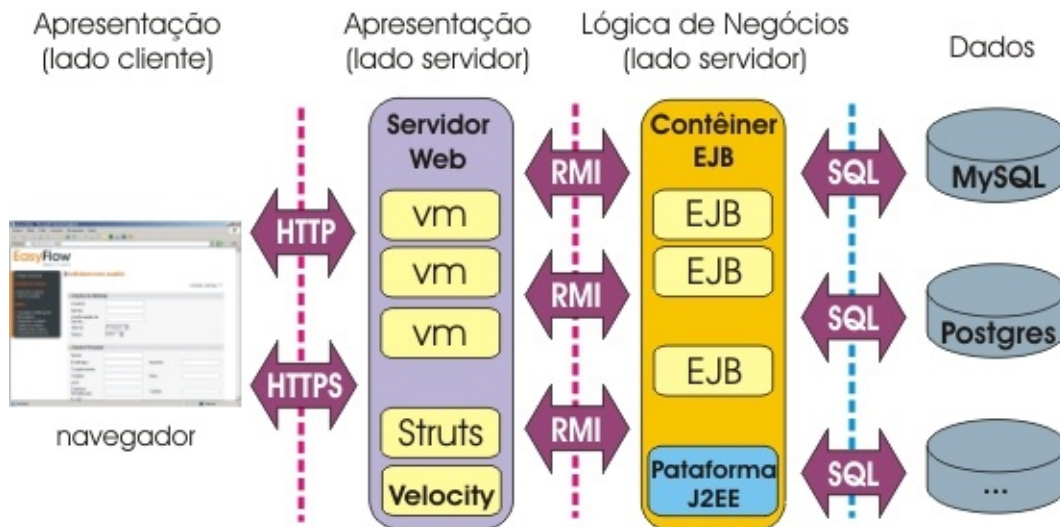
Apresentação (lado cliente)

Apresentação (lado servidor)

Lógica de Negócios (lado servidor)

Dados

EasyFlow

navegador

HTTP

HTTPS

Servidor Web

vm

vm

vm

Struts

Velocity

RMI

RMI

RMI

Contêiner EJB

EJB

EJB

EJB

Pataforma J2EE

SQL

SQL

SQL

MySQL

Postgres

...